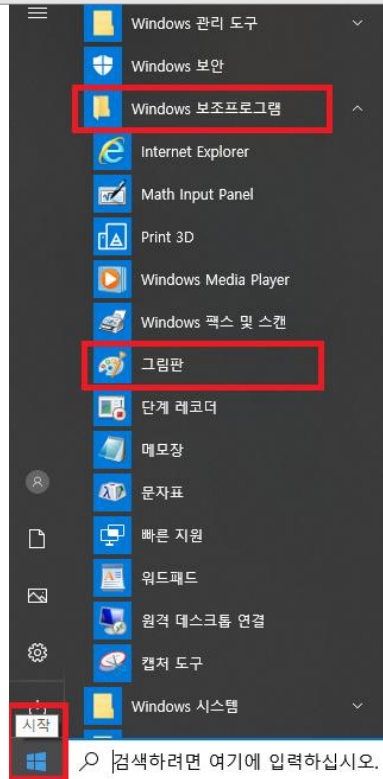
Windows 관리 도구

Windows 보안

Windows 보조프로그램

Internet Explorer

Math Input Panel

Print 3D

Windows Media Player

Windows 팩스 및 스캔

그림판

단계 레코더

메모장

문자표

빠른 지원

워드패드

원격 데스크톱 연결

캡처 도구

Windows 시스템

시작

검색하려면 여기에 입력하십시오.